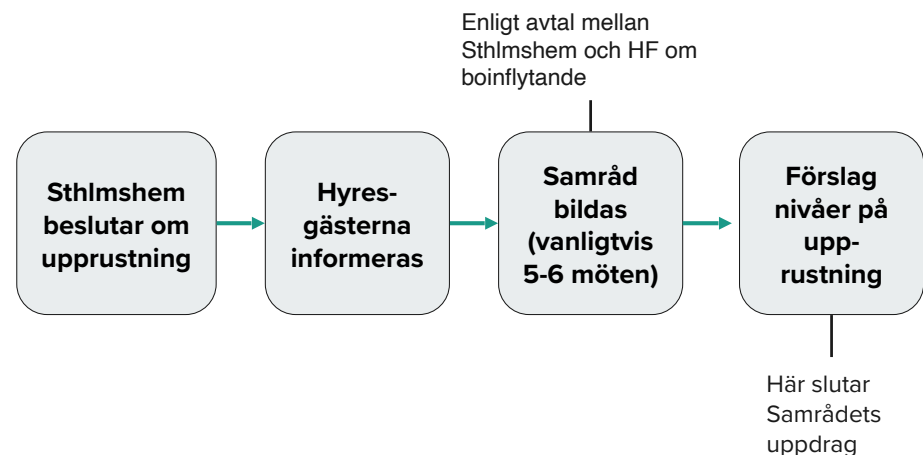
Enligt avtal mellan Sthlmshem och HF om boinflytande

Sthlmshem beslutar om upprustning

Hyresgästerna informeras

Samråd bildas (vanligtvis 5-6 möten)

Förslag nivåer på upprustning

Här slutar Samrådets uppdrag